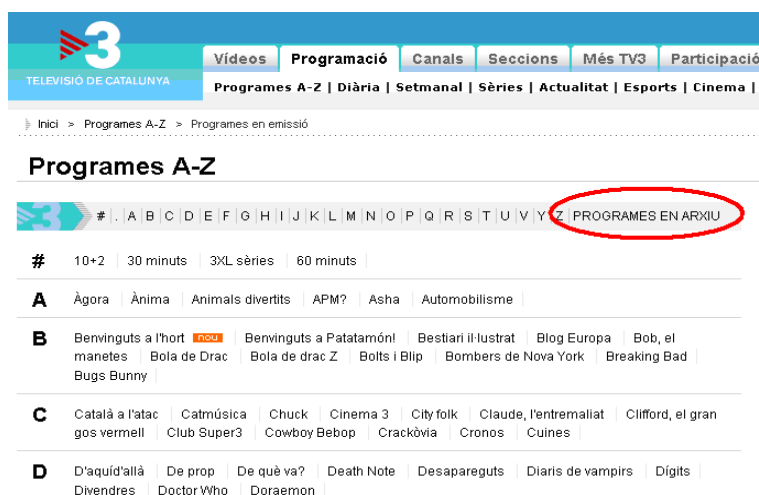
3
TELEVISIÓ DE CATALUNYA

Vídeos | Programació | Canals | Seccions | Més TV3 | Participació

Programes A-Z | Diària | Setmanal | Sèries | Actualitat | Esports | Cinema |

Inici > Programes A-Z > Programes en emissió

Programes A-Z

# | A | B | C | D | E | F | G | H | I | J | K | L | M | N | O | P | Q | R | S | T | U | V | Y | Z | PROGRAMES EN ARXIU

#
10+2 | 30 minuts | 3XL sèries | 60 minuts

A
Àgora | Ànima | Animals divertits | APM? | Asha | Automobilisme

B
Benvinguts a l'hort nou | Benvinguts a Patatamón! | Bestiari il·lustrat | Blog Europa | Bob, el manetes | Bola de Drac | Bola de drac Z | Bolts i Blip | Bombers de Nova York | Breaking Bad | Bugs Bunny

C
Català a l'atac | Catmúsica | Chuck | Cinema 3 | City folk | Claude, l'entremaliat | Clifford, el gran gos vermell | Club Super3 | Cowboy Bebop | Crackòvia | Cronos | Cuines

D
D'aquí'dallà | De prop | De què va? | Death Note | Desapareguts | Diaris de vampirs | Dígits | Divendres | Doctor Who | Doraemon